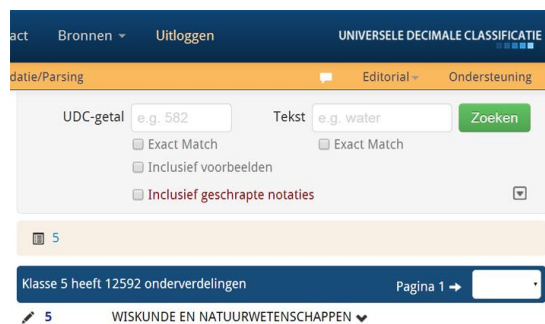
act Bronnen Uitloggen UNIVERSELE DECIMALE CLASSIFICATIE

datie/Parsing Editorial Ondersteuning

UDC-getal e.g. 582 Tekst e.g. water Zoeken

Exact Match Exact Match

Inclusief voorbeelden

Inclusief geschrapte notaties

5

Klasse 5 heeft 12592 onderverdelingen Pagina 1 →

5 WISKUNDE EN NATUURWETENSCHAPPEN